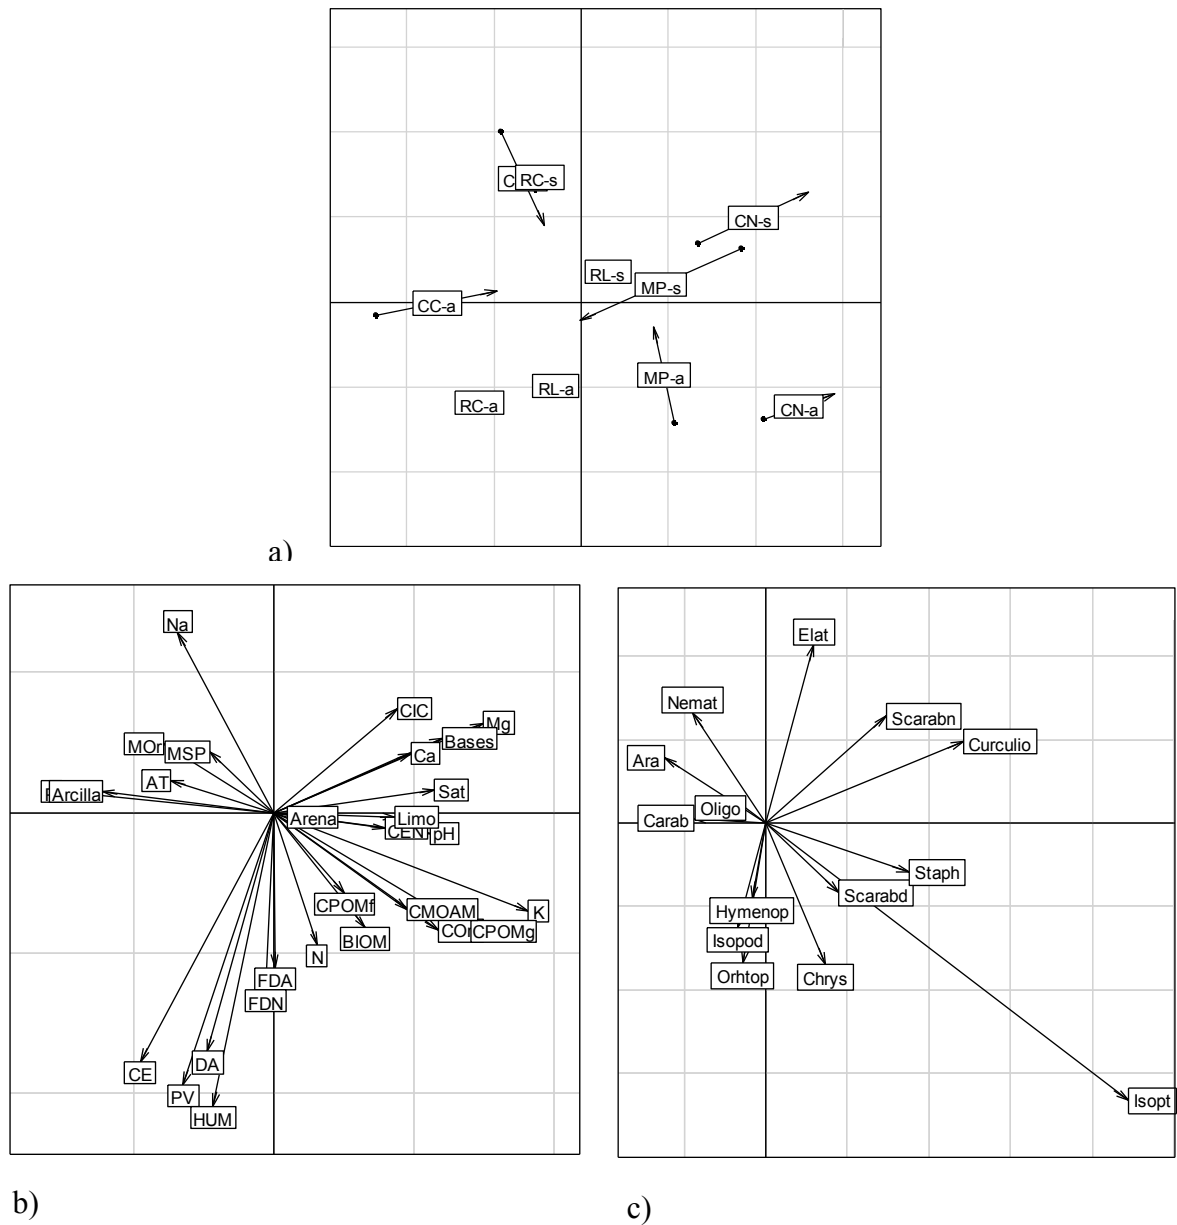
C RC-s
CN-s
RL-s
MP-s
CC-a
MP-a
RL-a
RC-a
CN-a
a)

Na
CIC
Mg
Bases
Ca
MOr
MSP
AT
Arcilla
Sat
Arena
Limo
CEN
pH
CPOMf
CMOAM
K
COr
CPOMg
BIOM
N
FDA
FDN
CE
DA
PV
HUM
b)

Elat
Nemat
Scarabn
Curculio
Ara
Oligo
Carab
Staph
Scarabd
Hymenop
Isopod
Orhtop
Chrys
Isopt
c)